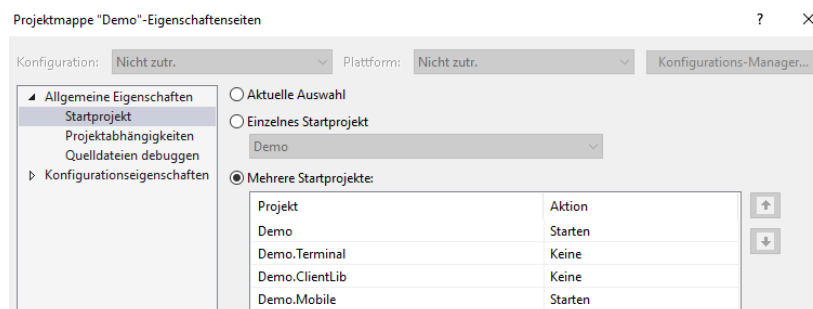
Projektmappe "Demo"-Eigenschaftenseiten

?

Konfiguration: Nicht zutr.

Plattform: Nicht zutr.

Konfigurations-Manager...

Allgemeine Eigenschaften
Startprojekt
Projektabhängigkeiten
Quelldateien debuggen
Konfigurationseigenschaften

Aktuelle Auswahl

Einzelnes Startprojekt

Demo

Mehrere Startprojekte:

| Projekt | Aktion |
|---|---|
| Demo | Starten |
| Demo.Terminal | Keine |
| Demo.ClientLib | Keine |
| Demo.Mobile | Starten |